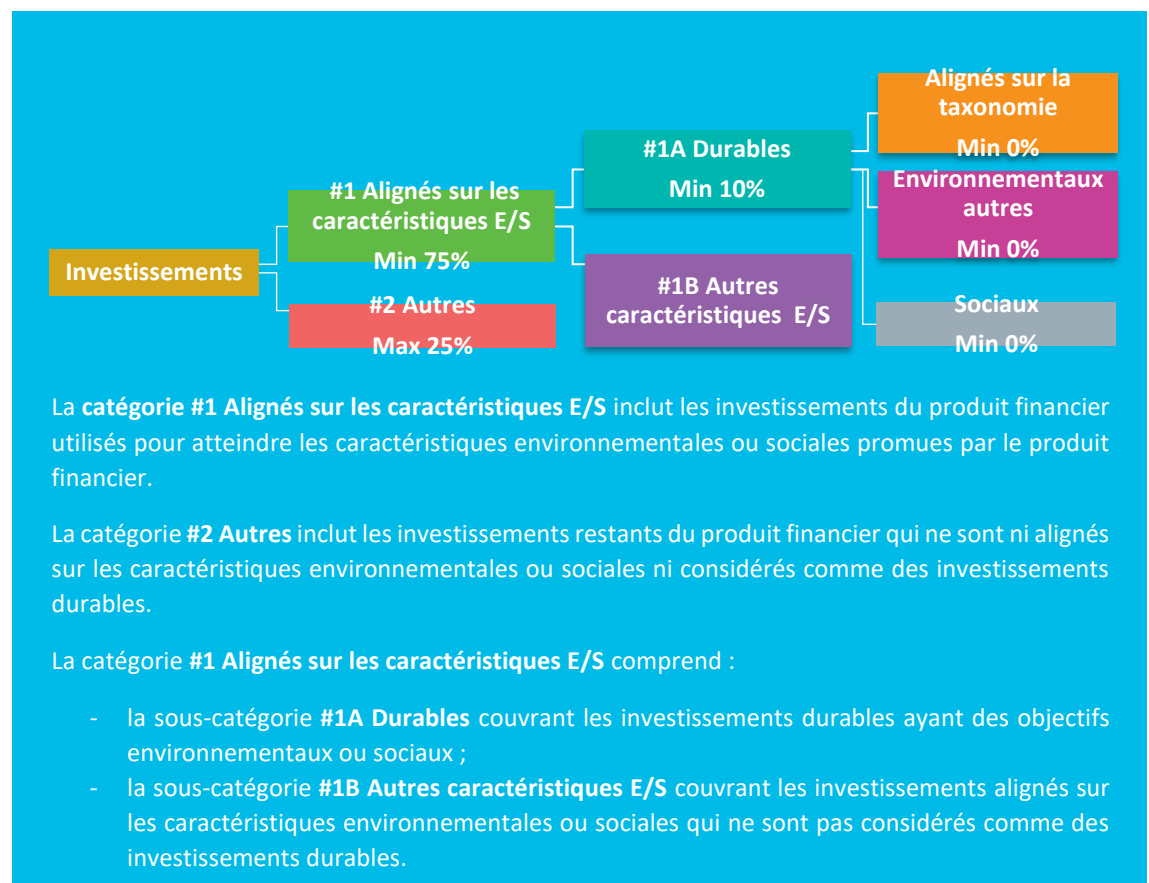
Investissements

#1 Alignés sur les caractéristiques E/S
Min 75%

#2 Autres
Max 25%

#1A Durables
Min 10%

#1B Autres caractéristiques E/S

Alignés sur la taxonomie
Min 0%

Environnementaux autres
Min 0%

Sociaux
Min 0%

La **catégorie #1 Alignés sur les caractéristiques E/S** inclut les investissements du produit financier utilisés pour atteindre les caractéristiques environnementales ou sociales promues par le produit financier.

La catégorie **#2 Autres** inclut les investissements restants du produit financier qui ne sont ni alignés sur les caractéristiques environnementales ou sociales ni considérés comme des investissements durables.

La catégorie **#1 Alignés sur les caractéristiques E/S** comprend :

- la sous-catégorie **#1A Durables** couvrant les investissements durables ayant des objectifs environnementaux ou sociaux ;
- la sous-catégorie **#1B Autres caractéristiques E/S** couvrant les investissements alignés sur les caractéristiques environnementales ou sociales qui ne sont pas considérés comme des investissements durables.